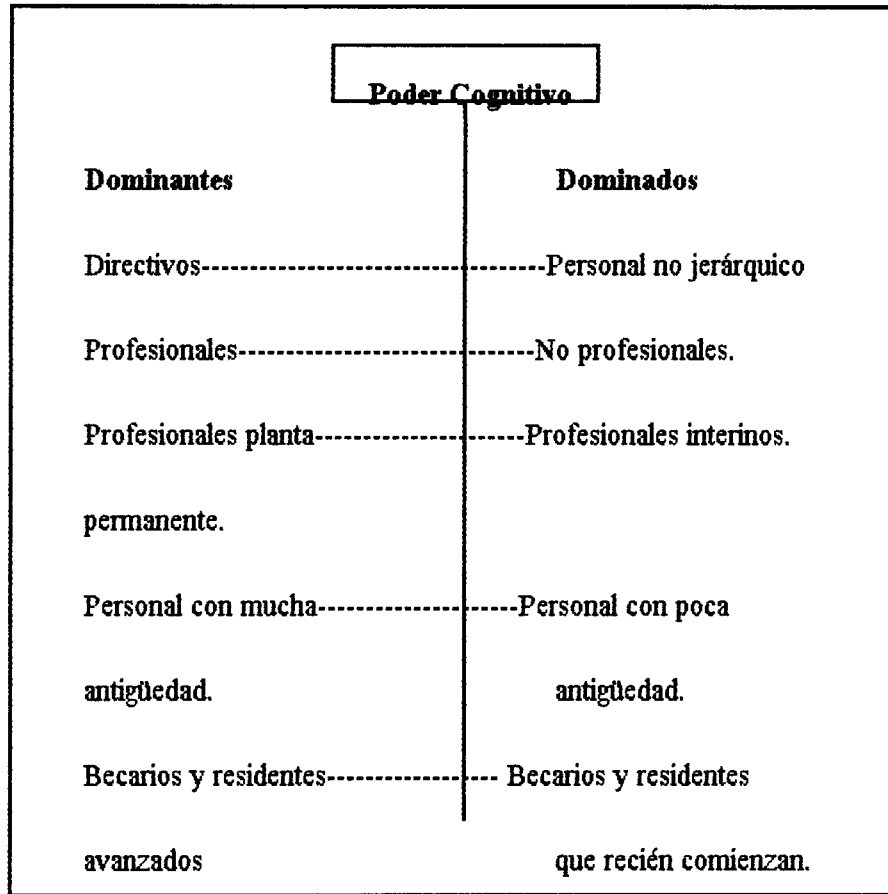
Poder Cognitivo

| Dominantes | Dominados |
|---|---|
| Directivos---------------------------------- | --------Personal no jerárquico |
| Profesionales------------------------------ | -------No profesionales. |
| Profesionales planta-------------------- | ------Profesionales interinos. |
| permanente. | |
| Personal con mucha------------------- | -----Personal con poca |
| antigüedad. | antigüedad. |
| Becarios y residentes---------------- | --- Becarios y residentes |
| avanzados | que recién comienzan. |